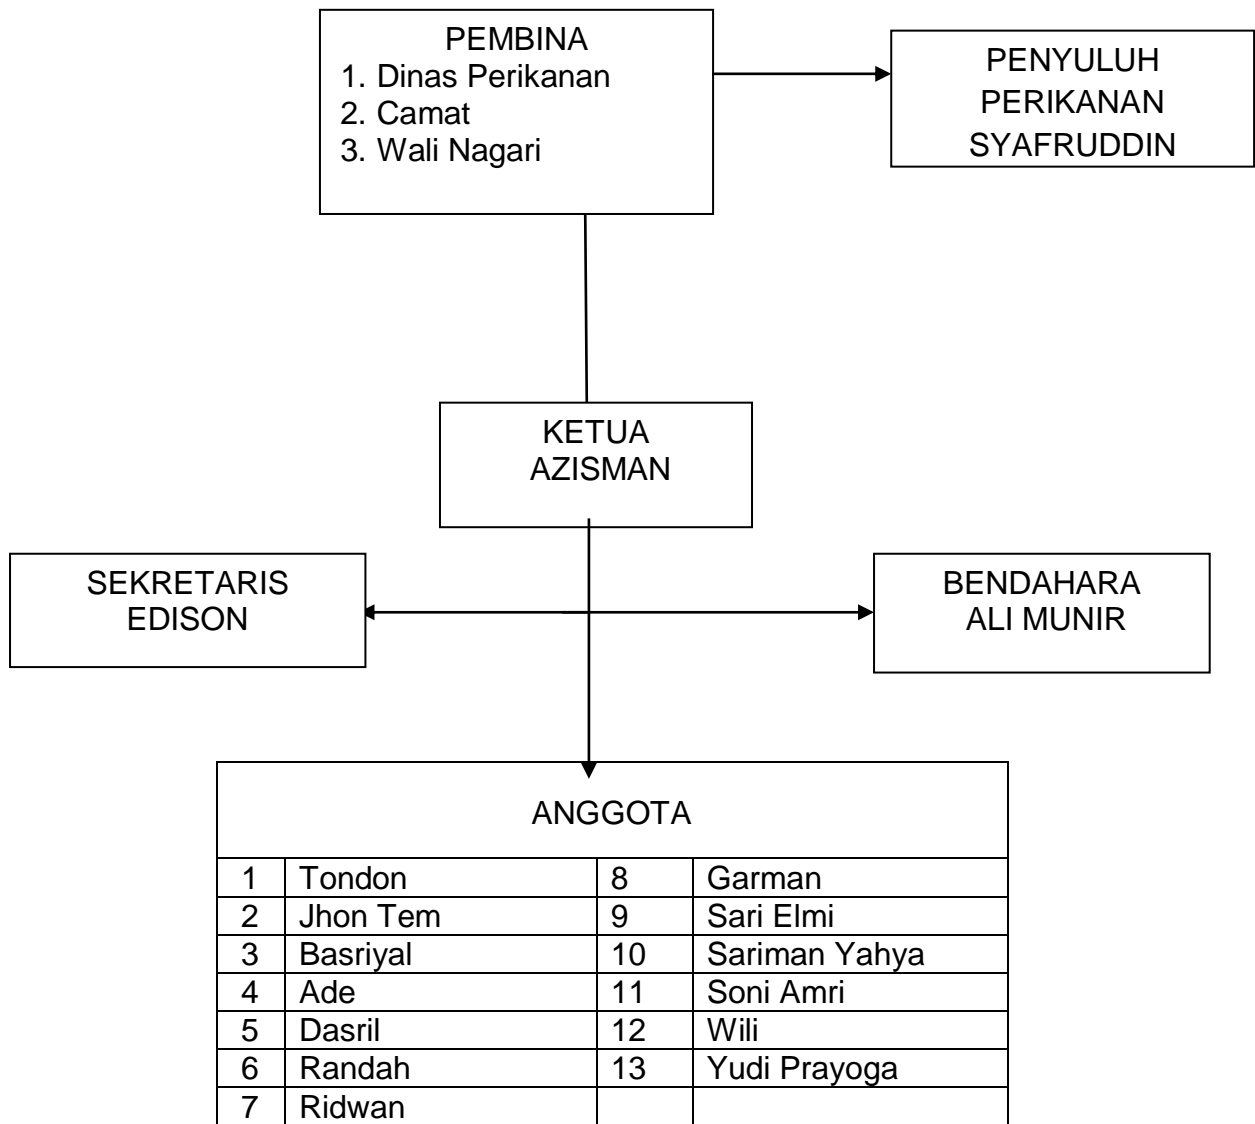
PEMBINA
1. Dinas Perikanan
2. Camat
3. Wali Nagari

PENYULUH
PERIKANAN
SYAFRUDDIN

KETUA
AZISMAN

SEKRETARIS
EDISON

BENDAHARA
ALI MUNIR

ANGGOTA

| 1 | Tondon | 8 | Garman |
|---|---|---|---|
| 2 | Jhon Tem | 9 | Sari Elmi |
| 3 | Basriyal | 10 | Sariman Yahya |
| 4 | Ade | 11 | Soni Amri |
| 5 | Dasril | 12 | Wili |
| 6 | Randah | 13 | Yudi Prayoga |
| 7 | Ridwan | | |